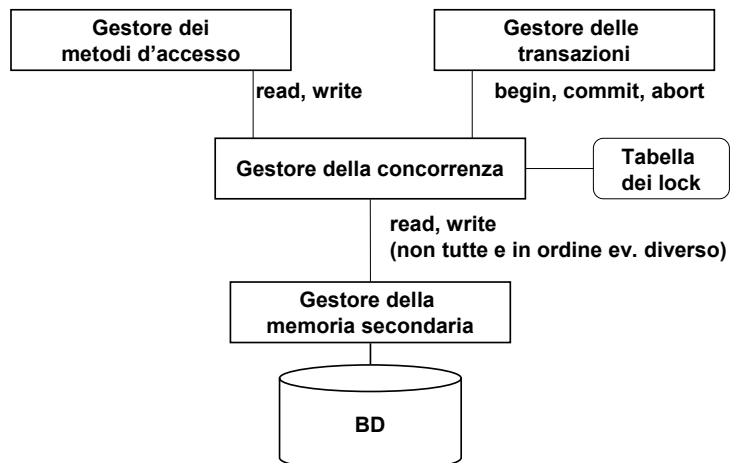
Gestore dei metodi d’accesso

Gestore delle transazioni

read, write

begin, commit, abort

Gestore della concorrenza

Tabella dei lock

read, write
(non tutte e in ordine ev. diverso)

Gestore della memoria secondaria

BD